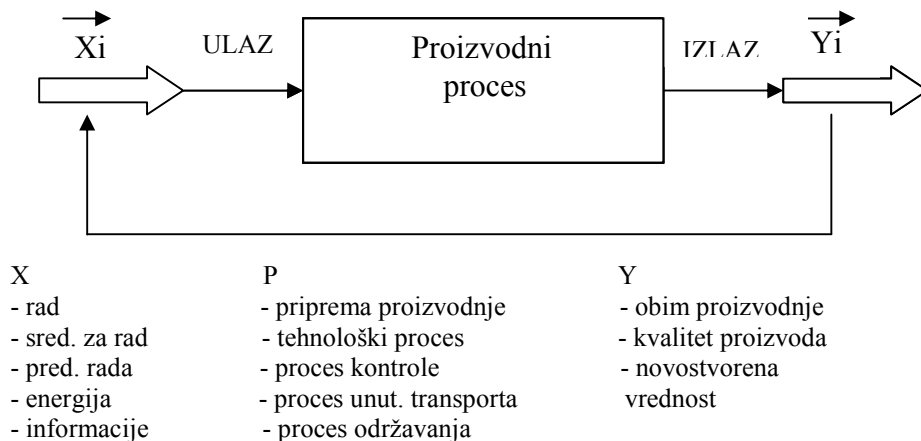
$\overrightarrow{Xi}$ ULAZ Proizvodni proces IZLAZ $\overrightarrow{Yi}$

X
- rad
- sred. za rad
- pred. rada
- energija
- informacije

P
- priprema proizvodnje
- tehnološki proces
- proces kontrole
- proces unut. transporta
- proces održavanja

Y
- obim proizvodnje
- kvalitet proizvoda
- novostvorena vrednost